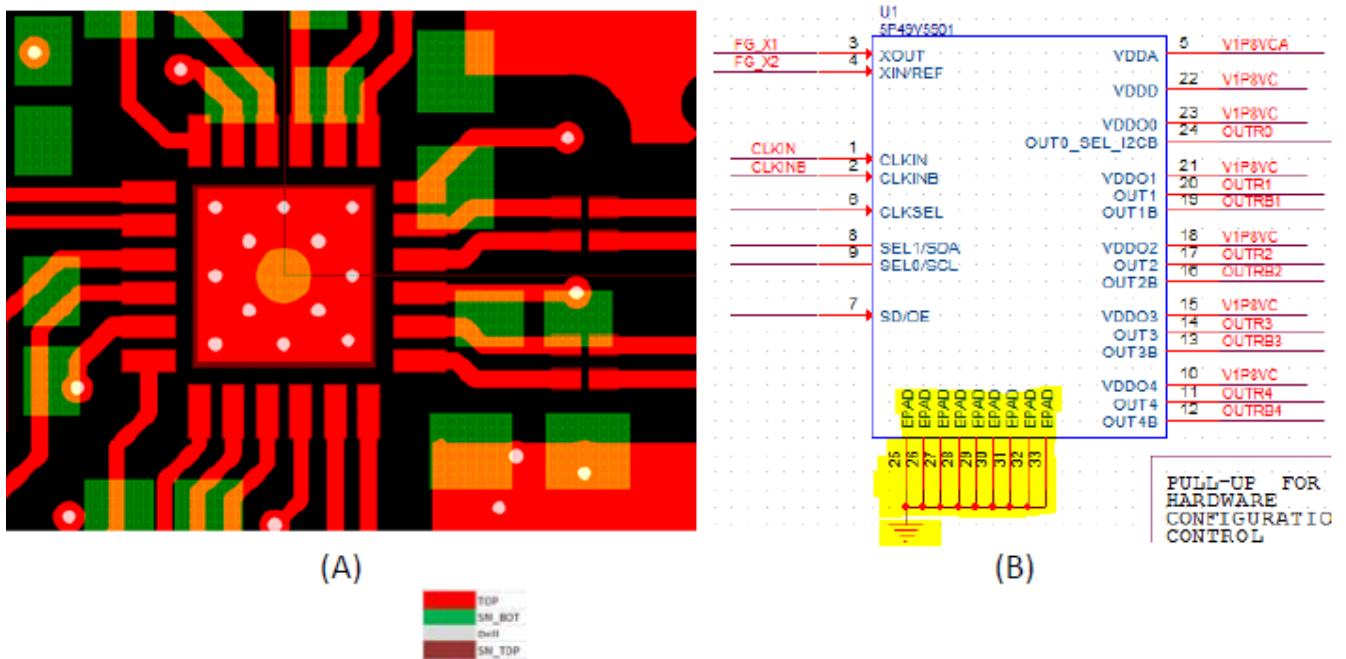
U1
5P49V5501

FG_X1 3 XOUT
FG_X2 4 XIN/REF
CLKIN 1 CLKIN
CLKINB 2 CLKINB
6 CLKSEL
8 SEL1/SDA
9 SEL0/SCL
7 SD/OE

VDDA 5 V1P8VCA
VDDD 22 V1P8VC
VDDO0 23 V1P8VC
OUT0_SEL_I2CB 24 OUTR0
VDDO1 21 V1P8VC
OUT1 20 OUTR1
OUT1B 19 OUTRB1
VDDO2 18 V1P8VC
OUT2 17 OUTR2
OUT2B 16 OUTRB2
VDDO3 15 V1P8VC
OUT3 14 OUTR3
OUT3B 13 OUTRB3
VDDO4 10 V1P8VC
OUT4 11 OUTR4
OUT4B 12 OUTRB4

EPAD EPAD EPAD EPAD EPAD EPAD EPAD EPAD EPAD
25 26 27 28 29 30 31 32 33

PULL-UP FOR HARDWARE CONFIGURATIO CONTROL

(A)

(B)

TOP
SM_BOT
Drill
SM_TOP